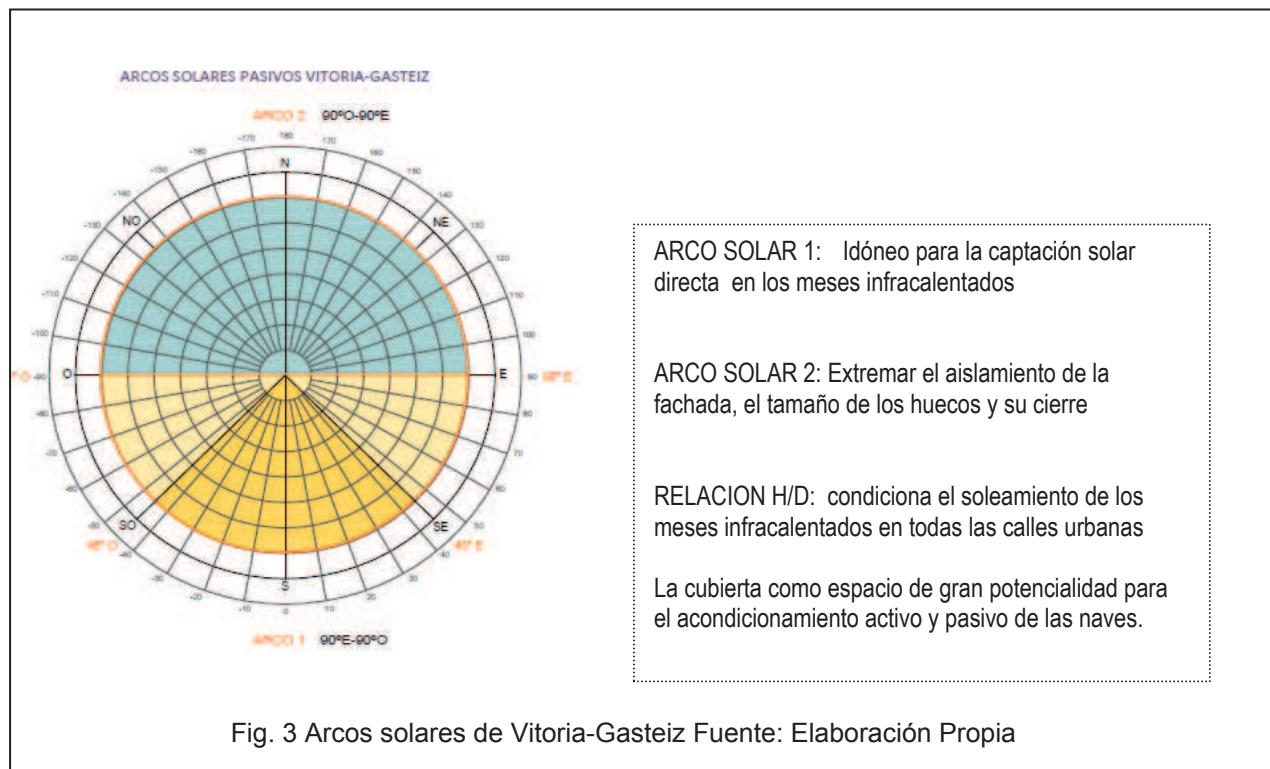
ARCOS SOLARES PASIVOS VITORIA-GASTEIZ

ARCO 2 90ºO-90ºE

180
-170
170
-160
160
-150
150
-140
140
-130
130
-120
120
-110
110
-100
100
-90
90
-80
80
-70
70
-60
60
-50
50
-40
40
-30
30
-20
20
-10
10
0

N
NO
NE
O
E
SO
SE
S

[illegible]º O
90º E
45º O
45º E

ARCO 1 90ºE-90ºO

ARCO SOLAR 1: Idóneo para la captación solar directa en los meses infracalentados

ARCO SOLAR 2: Extremar el aislamiento de la fachada, el tamaño de los huecos y su cierre

RELACION H/D: condiciona el soleamiento de los meses infracalentados en todas las calles urbanas

La cubierta como espacio de gran potencialidad para el acondicionamiento activo y pasivo de las naves.

Fig. 3 Arcos solares de Vitoria-Gasteiz Fuente: Elaboración Propia